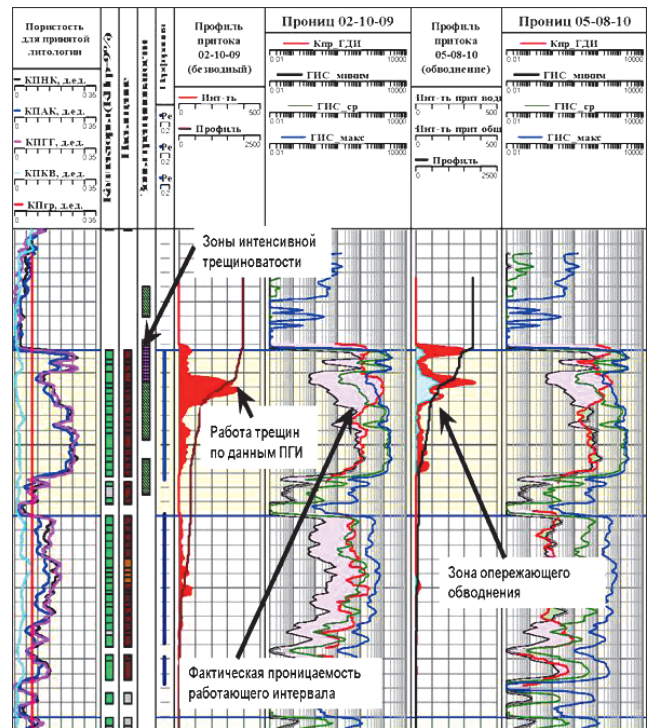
Пористость для принятой литологии

КПНК, д.ед.
0 0.35

КПАК, д.ед.
0 0.35

КПГГ, д.ед.
0 0.35

КПКВ, д.ед.
0 0.35

КПгр, д.ед.
0 0.35

Профиль притока 02-10-09 (безводный)

Инт-ть
0 500

Профиль
0 2500

Прониц 02-10-09

Кпр ГДИ
0.01 10000

ГИС миним
0.01 10000

ГИС ср
0.01 10000

ГИС макс
0.01 10000

Профиль притока 05-08-10 (обводнение)

Инт-ть прит вода
0 500

Инт-ть прит общ
0 500

Профиль
0 2500

Прониц 05-08-10

Кпр ГДИ
0.01 10000

ГИС миним
0.01 10000

ГИС ср
0.01 10000

ГИС макс
0.01 10000

Зоны интенсивной трещиноватости

Работа трещин по данным ПГИ

Зона опережающего обводнения

Фактическая проницаемость работающего интервала